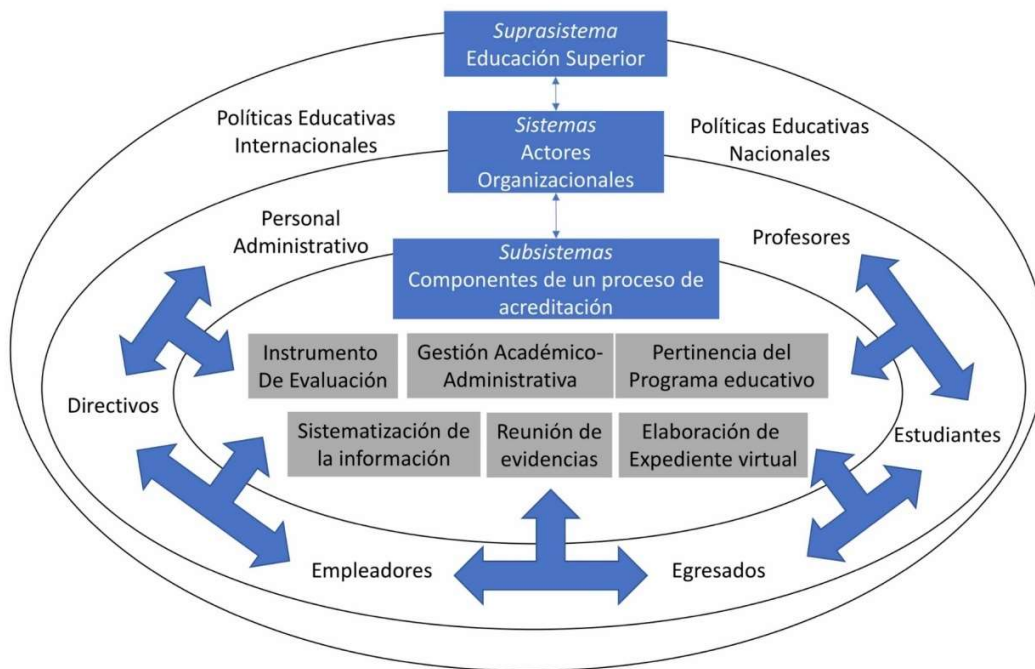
Suprasistema
Educación Superior

Políticas Educativas Internacionales

Sistemas
Actores Organizacionales

Políticas Educativas Nacionales

Personal Administrativo

Subsistemas
Componentes de un proceso de acreditación

Profesores

Instrumento De Evaluación

Gestión Académico-Administrativa

Pertinencia del Programa educativo

Directivos

Sistematización de la información

Reunión de evidencias

Elaboración de Expediente virtual

Estudiantes

Empleadores

Egresados